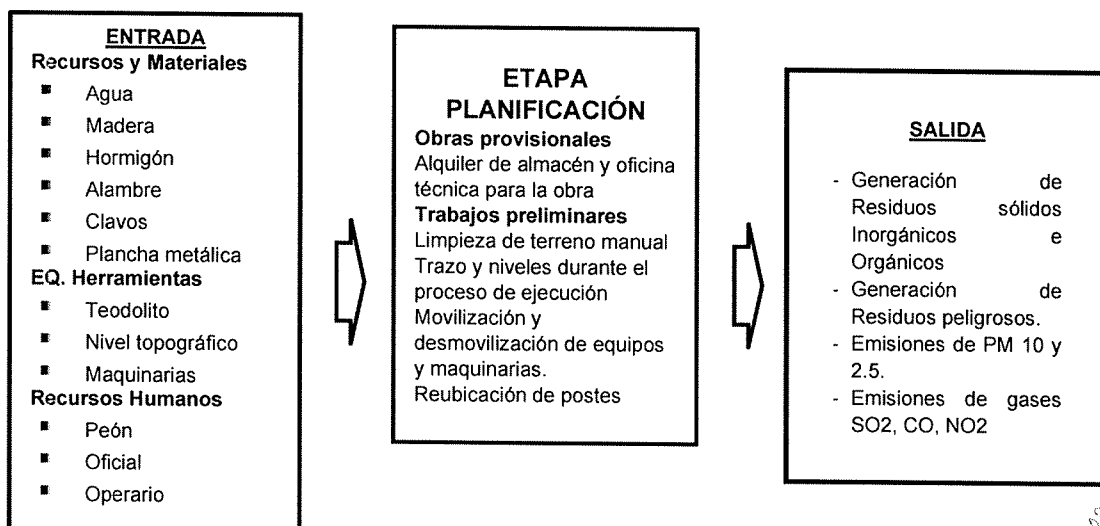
ENTRADA
Recursos y Materiales
- Agua
- Madera
- Hormigón
- Alambre
- Clavos
- Plancha metálica
EQ. Herramientas
- Teodolito
- Nivel topográfico
- Maquinarias
Recursos Humanos
- Peón
- Oficial
- Operario

ETAPA PLANIFICACIÓN
Obras provisionales
Alquiler de almacén y oficina técnica para la obra
Trabajos preliminares
Limpieza de terreno manual
Trazo y niveles durante el proceso de ejecución
Movilización y desmovilización de equipos y maquinarias.
Reubicación de postes

SALIDA
- Generación de Residuos sólidos Inorgánicos e Orgánicos
- Generación de Residuos peligrosos.
- Emisiones de PM 10 y 2.5.
- Emisiones de gases SO2, CO, NO2